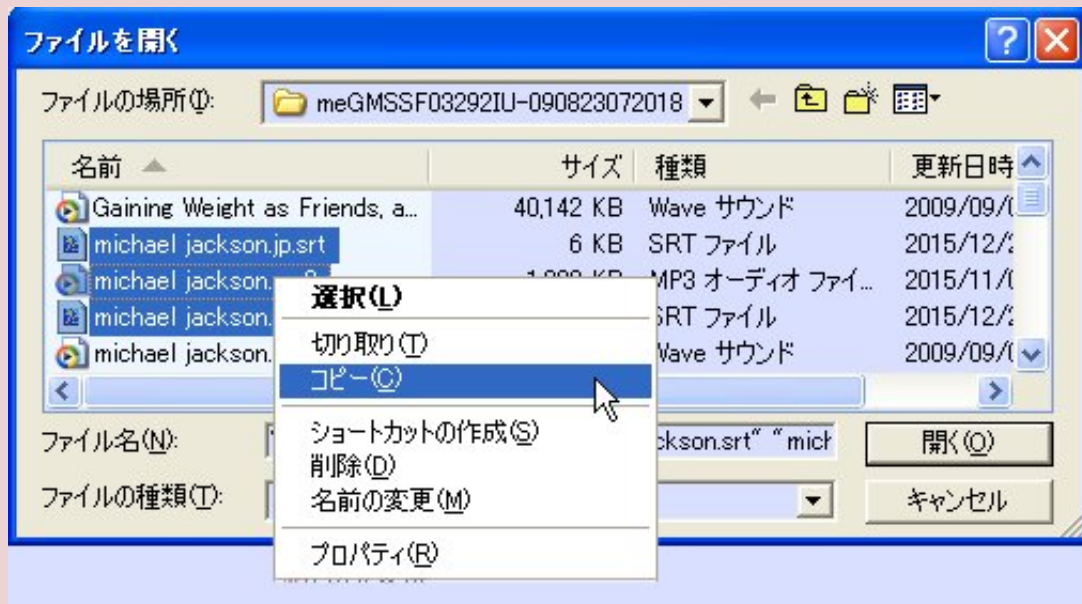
ファイルを開く

ファイルの場所(I): meGMSSF03292IU-090823072018

| 名前 | サイズ | 種類 | 更新日時 |
|---|---|---|---|
| Gaining Weight as Friends, a... | 40,142 KB | Wave サウンド | 2009/09/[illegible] |
| michael jackson.jp.srt | 6 KB | SRT ファイル | 2015/12/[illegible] |
| michael jackson.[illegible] | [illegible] KB | MP3 オーディオ ファイ... | 2015/11/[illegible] |
| michael jackson.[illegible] | | SRT ファイル | 2015/12/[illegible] |
| michael jackson.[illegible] | | Wave サウンド | 2009/09/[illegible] |

選択(L)
切り取り(T)
コピー(C)
ショートカットの作成(S)
削除(D)
名前の変更(M)
プロパティ(R)

ファイル名(N): "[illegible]ckson.srt" "mic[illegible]
ファイルの種類(T):

開く(O)
キャンセル